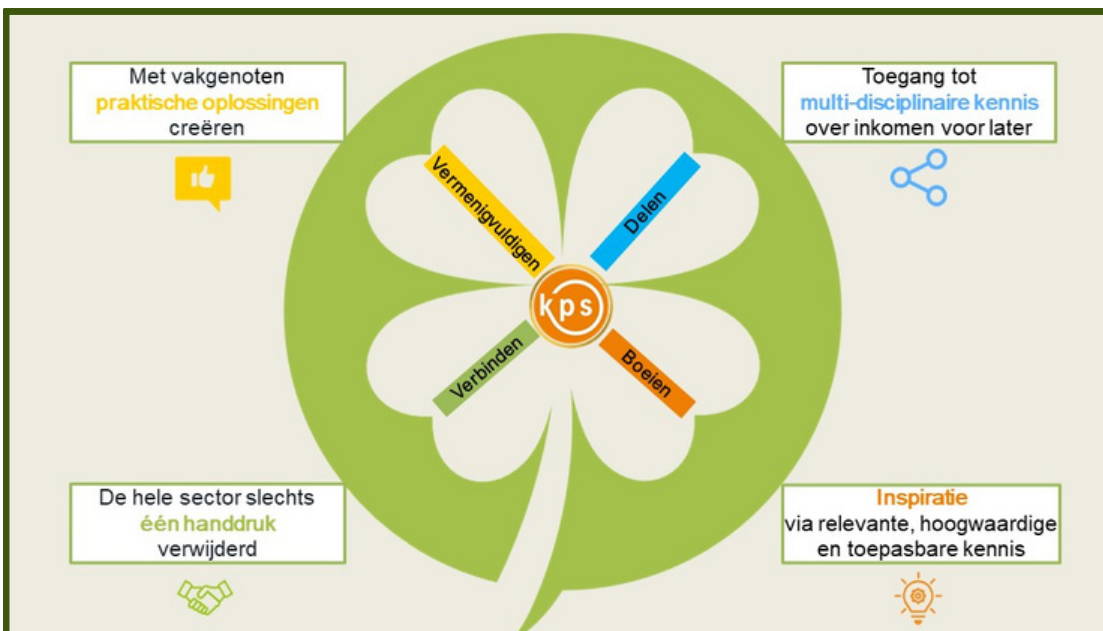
Met vakgenoten
praktische oplossingen
creëren

Toegang tot
multi-disciplinaire kennis
over inkomen voor later

Vermenigvuldigen

Delen

kps

Verbinden

Boeien

De hele sector slechts
één handdruk
verwijderd

Inspiratie
via relevante, hoogwaardige
en toepasbare kennis